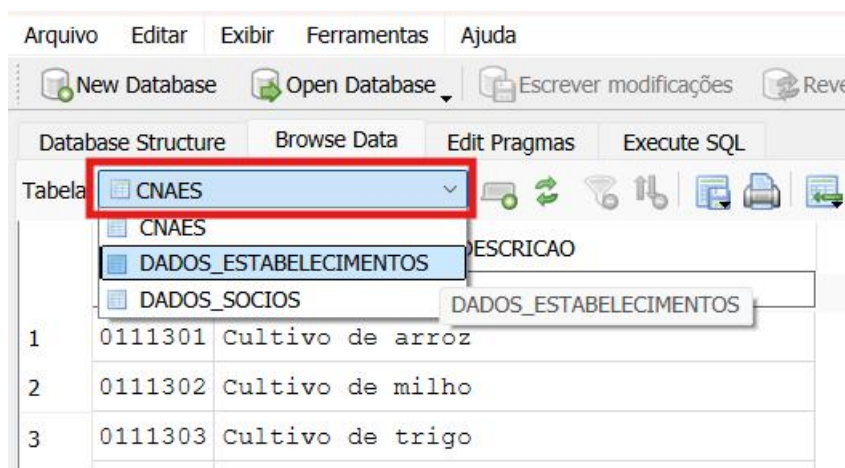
Arquivo Editar Exibir Ferramentas Ajuda

New Database Open Database Escrever modificações Reve

Database Structure Browse Data Edit Pragmas Execute SQL

Tabela CNAES

CNAES
DADOS_ESTABELECIMENTOS
DADOS_SOCIOS

DESCRICAO

DADOS_ESTABELECIMENTOS

| | | |
|---|---|---|
| 1 | 0111301 | Cultivo de arroz |
| 2 | 0111302 | Cultivo de milho |
| 3 | 0111303 | Cultivo de trigo |